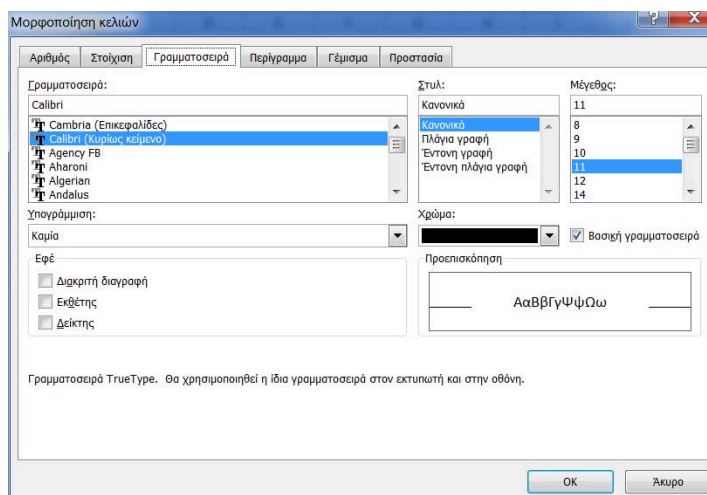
Μορφοποίηση κελιών

?
X

Αριθμός
Στοίχιση
Γραμματοσειρά
Περίγραμμα
Γέμισμα
Προστασία

Γραμματοσειρά:
Calibri
Cambria (Επικεφαλίδες)
Calibri (Κυρίως κείμενο)
Agency FB
Aharoni
Algerian
Andalus

Στυλ:
Κανονικά
Κανονικά
Πλάγια γραφή
Έντονη γραφή
Έντονη πλάγια γραφή

Μέγεθος:
11
8
9
10
11
12
14

Υπογράμμιση:
Καμία

Χρώμα:
Βασική γραμματοσειρά

Εφέ
Διακριτή διαγραφή
Εκθέτης
Δείκτης

Προεπισκόπηση
ΑαΒβΓγΨψΩω

Γραμματοσειρά TrueType. Θα χρησιμοποιηθεί η ίδια γραμματοσειρά στον εκτυπωτή και στην οθόνη.

OK
Άκυρο